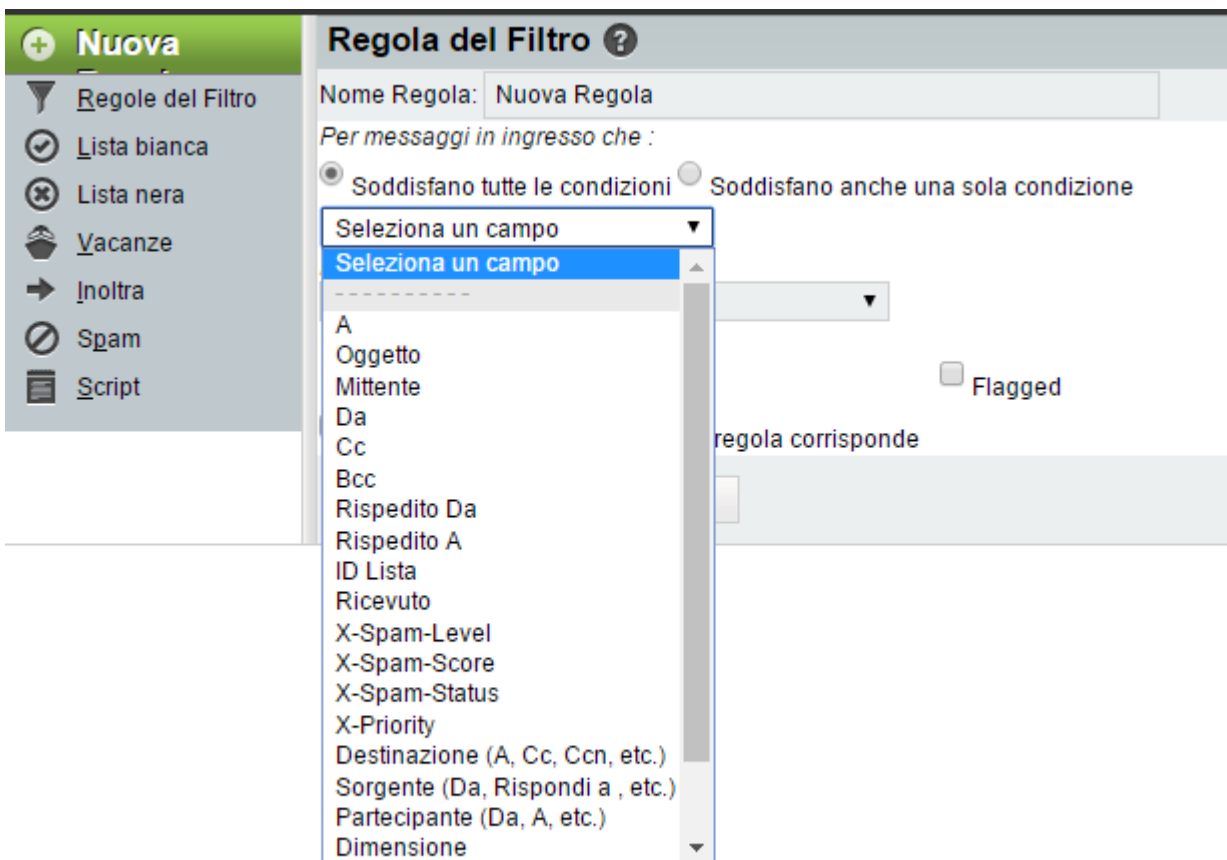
Nuova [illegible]

Regole del Filtro
Lista bianca
Lista nera
Vacanze
Inoltra
Spam
Script

Regola del Filtro ?

Nome Regola: Nuova Regola

Per messaggi in ingresso che :

Soddisfano tutte le condizioni Soddisfano anche una sola condizione

Seleziona un campo

Seleziona un campo
- - - - - - - - - -
A
Oggetto
Mittente
Da
Cc
Bcc
Rispedito Da
Rispedito A
ID Lista
Ricevuto
X-Spam-Level
X-Spam-Score
X-Spam-Status
X-Priority
Destinazione (A, Cc, Ccn, etc.)
Sorgente (Da, Rispondi a , etc.)
Partecipante (Da, A, etc.)
Dimensione

Flagged

regola corrisponde